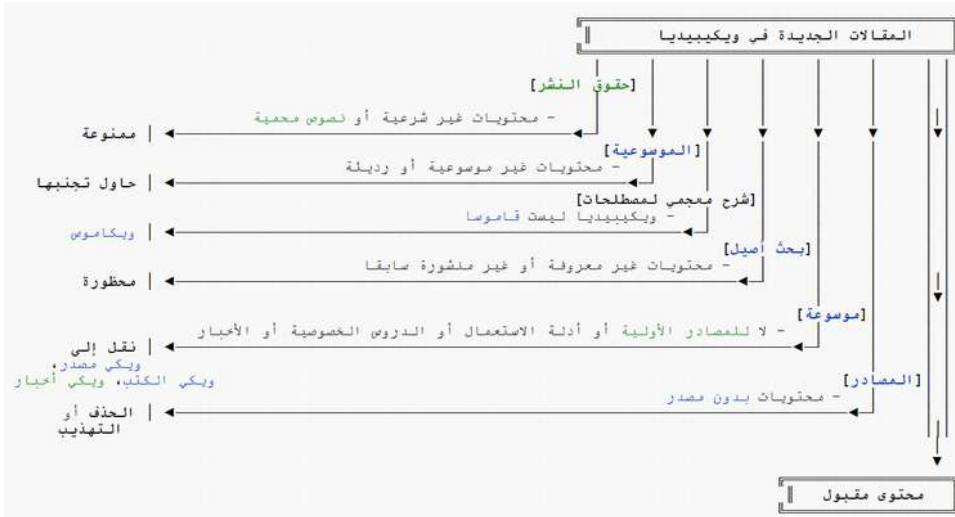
المقالات الجديدة في ويكيبيديا

[حقوق النشر]
- محتويات غير شرعية أو نصوص محمية
ممنوعة |

[الموسوعية]
- محتويات غير موسوعية أو رديئة
حاول تجنبها |

[شرح معجمي لمصطلحات]
- ويكيبيديا ليست قاموسا
ويكاموس |

[بحث أصيل]
- محتويات غير معروفة أو غير منشورة سابقا
محظورة |

[موسوعة]
- لا للمصادر الأولية أو أدلة الاستعمال أو الدروس الخصوصية أو الأخبار
نقل إلى |
ويكي مصدر، ويكي الكتب، ويكي أخبار

[المصادر]
- محتويات بدون مصدر
الحذف أو التهذيب |

محتوى مقبول